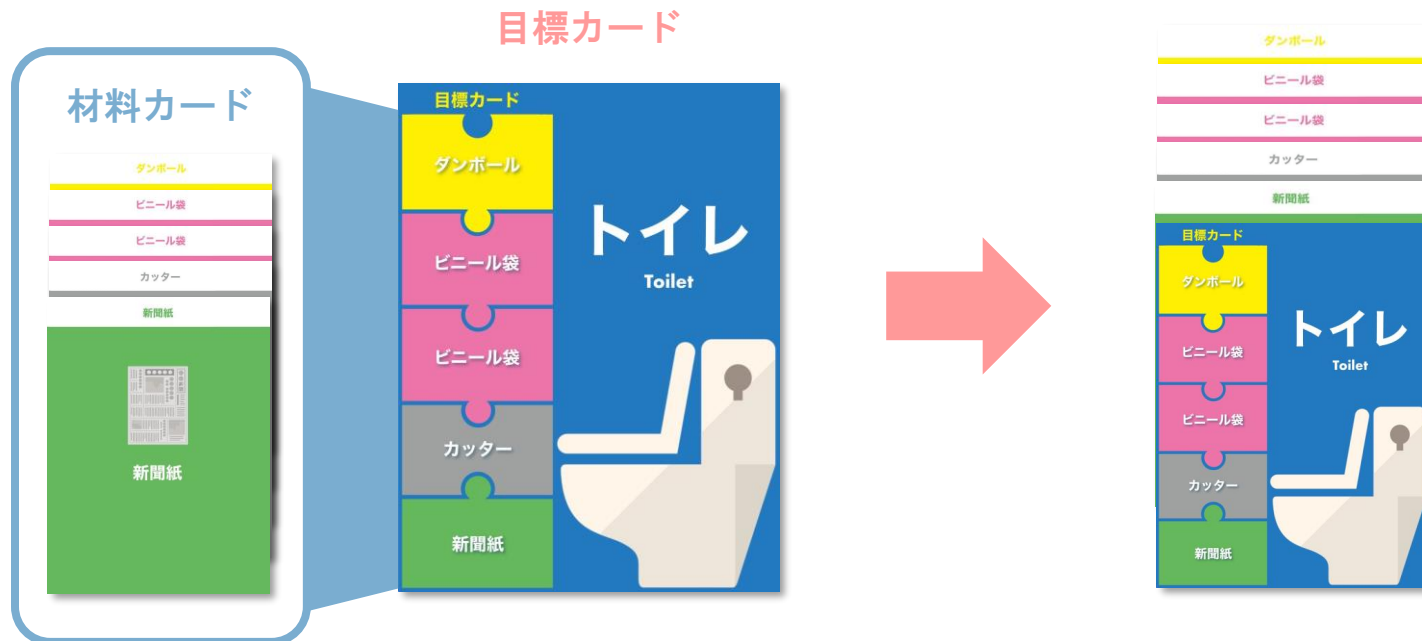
目標カード

材料カード

ダンボール
ビニール袋
ビニール袋
カッター
新聞紙

新聞紙

目標カード
ダンボール
ビニール袋
ビニール袋
カッター
新聞紙

トイレ
Toilet

ダンボール
ビニール袋
ビニール袋
カッター
新聞紙

目標カード
ダンボール
ビニール袋
ビニール袋
カッター
新聞紙

トイレ
Toilet